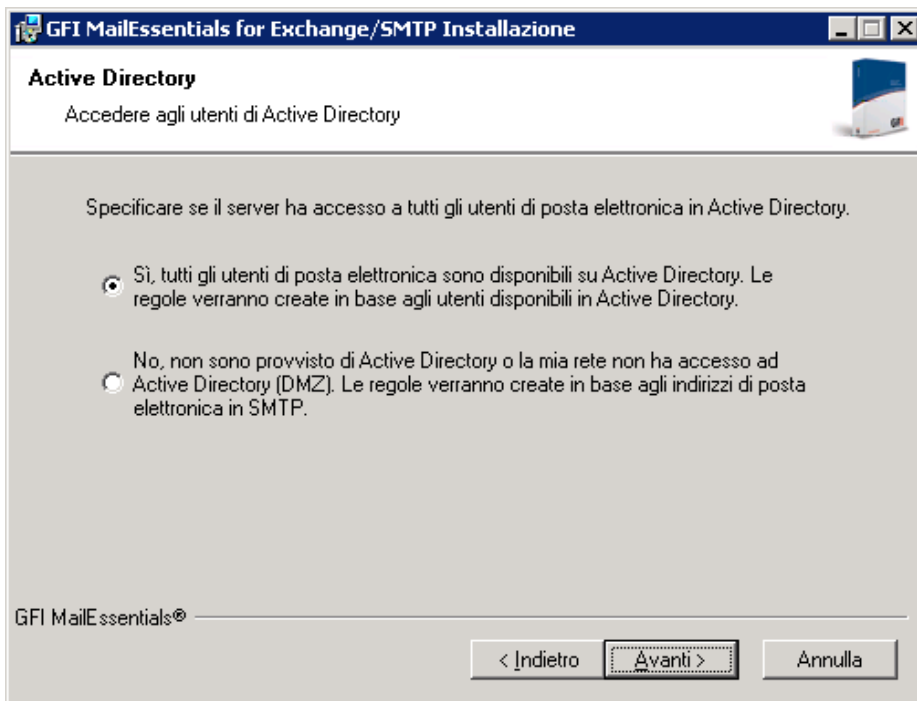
GFI MailEssentials for Exchange/SMTP Installazione

Active Directory

Accedere agli utenti di Active Directory

Specificare se il server ha accesso a tutti gli utenti di posta elettronica in Active Directory.

Sì, tutti gli utenti di posta elettronica sono disponibili su Active Directory. Le regole verranno create in base agli utenti disponibili in Active Directory.

No, non sono provvisto di Active Directory o la mia rete non ha accesso ad Active Directory (DMZ). Le regole verranno create in base agli indirizzi di posta elettronica in SMTP.

GFI MailEssentials®

< Indietro

Avanti >

Annulla